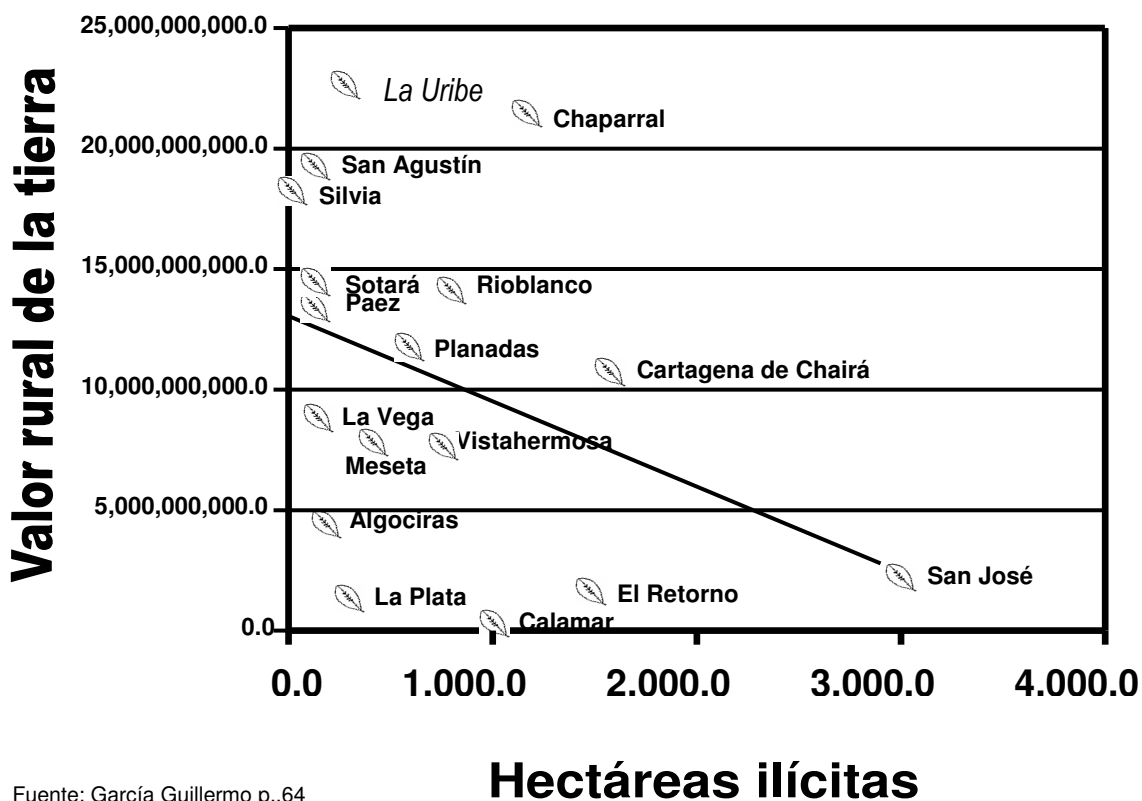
Valor rural de la tierra

25,000,000,000.0
20,000,000,000.0
15,000,000,000.0
10,000,000,000.0
5,000,000,000.0
0.0

La Uribe
Chaparral
San Agustín
Silvia
Sotará
Paez
Rioblanco
Planadas
Cartagena de Chairá
La Vega
Meseta
Vistahermosa
Algociras
San José
La Plata
El Retorno
Calamar

0.0
1.000.0
2.000.0
3.000.0
4.000.0

Hectáreas ilícitas

Fuente: García Guillermo p..64